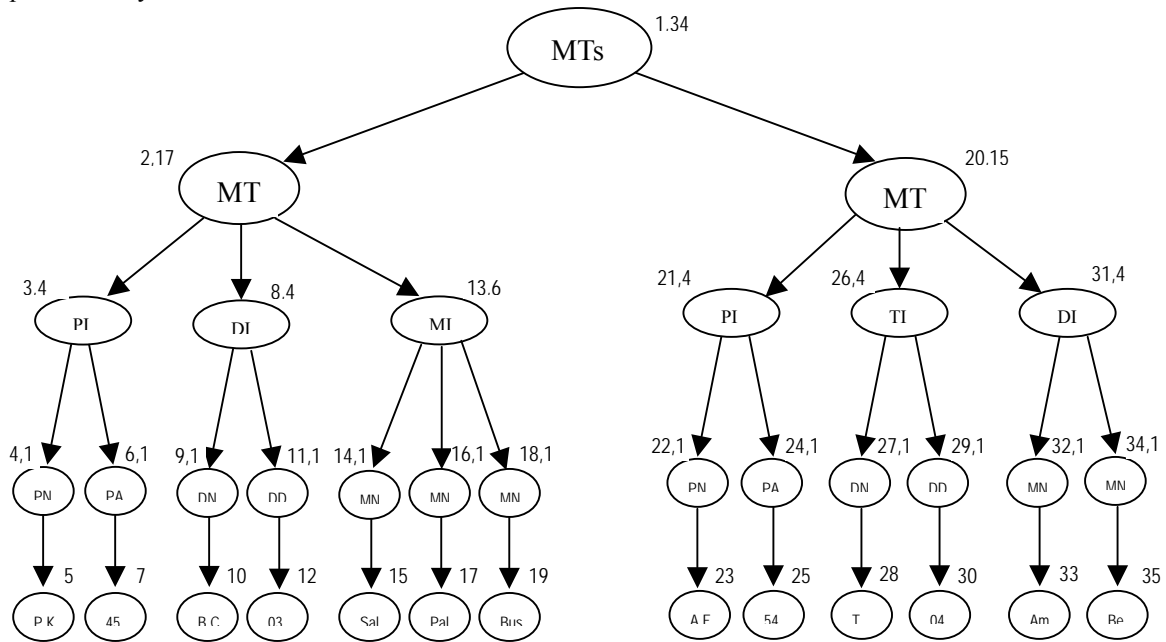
MTs 1.34

2,17 MT

20.15 MT

3.4 PI

8.4 DI

13.6 MI

21,4 PI

26,4 TI

31,4 DI

4,1 PN

6,1 PA

9,1 DN

11,1 DD

14,1 MN

16,1 MN

18,1 MN

22,1 PN

24,1 PA

27,1 DN

29,1 DD

32,1 MN

34,1 MN

5 P.K

7 45

10 B.C

12 03

15 Sal

17 Pal

19 Bus

23 A.F

25 54

28 T

30 04

33 Am

35 Be